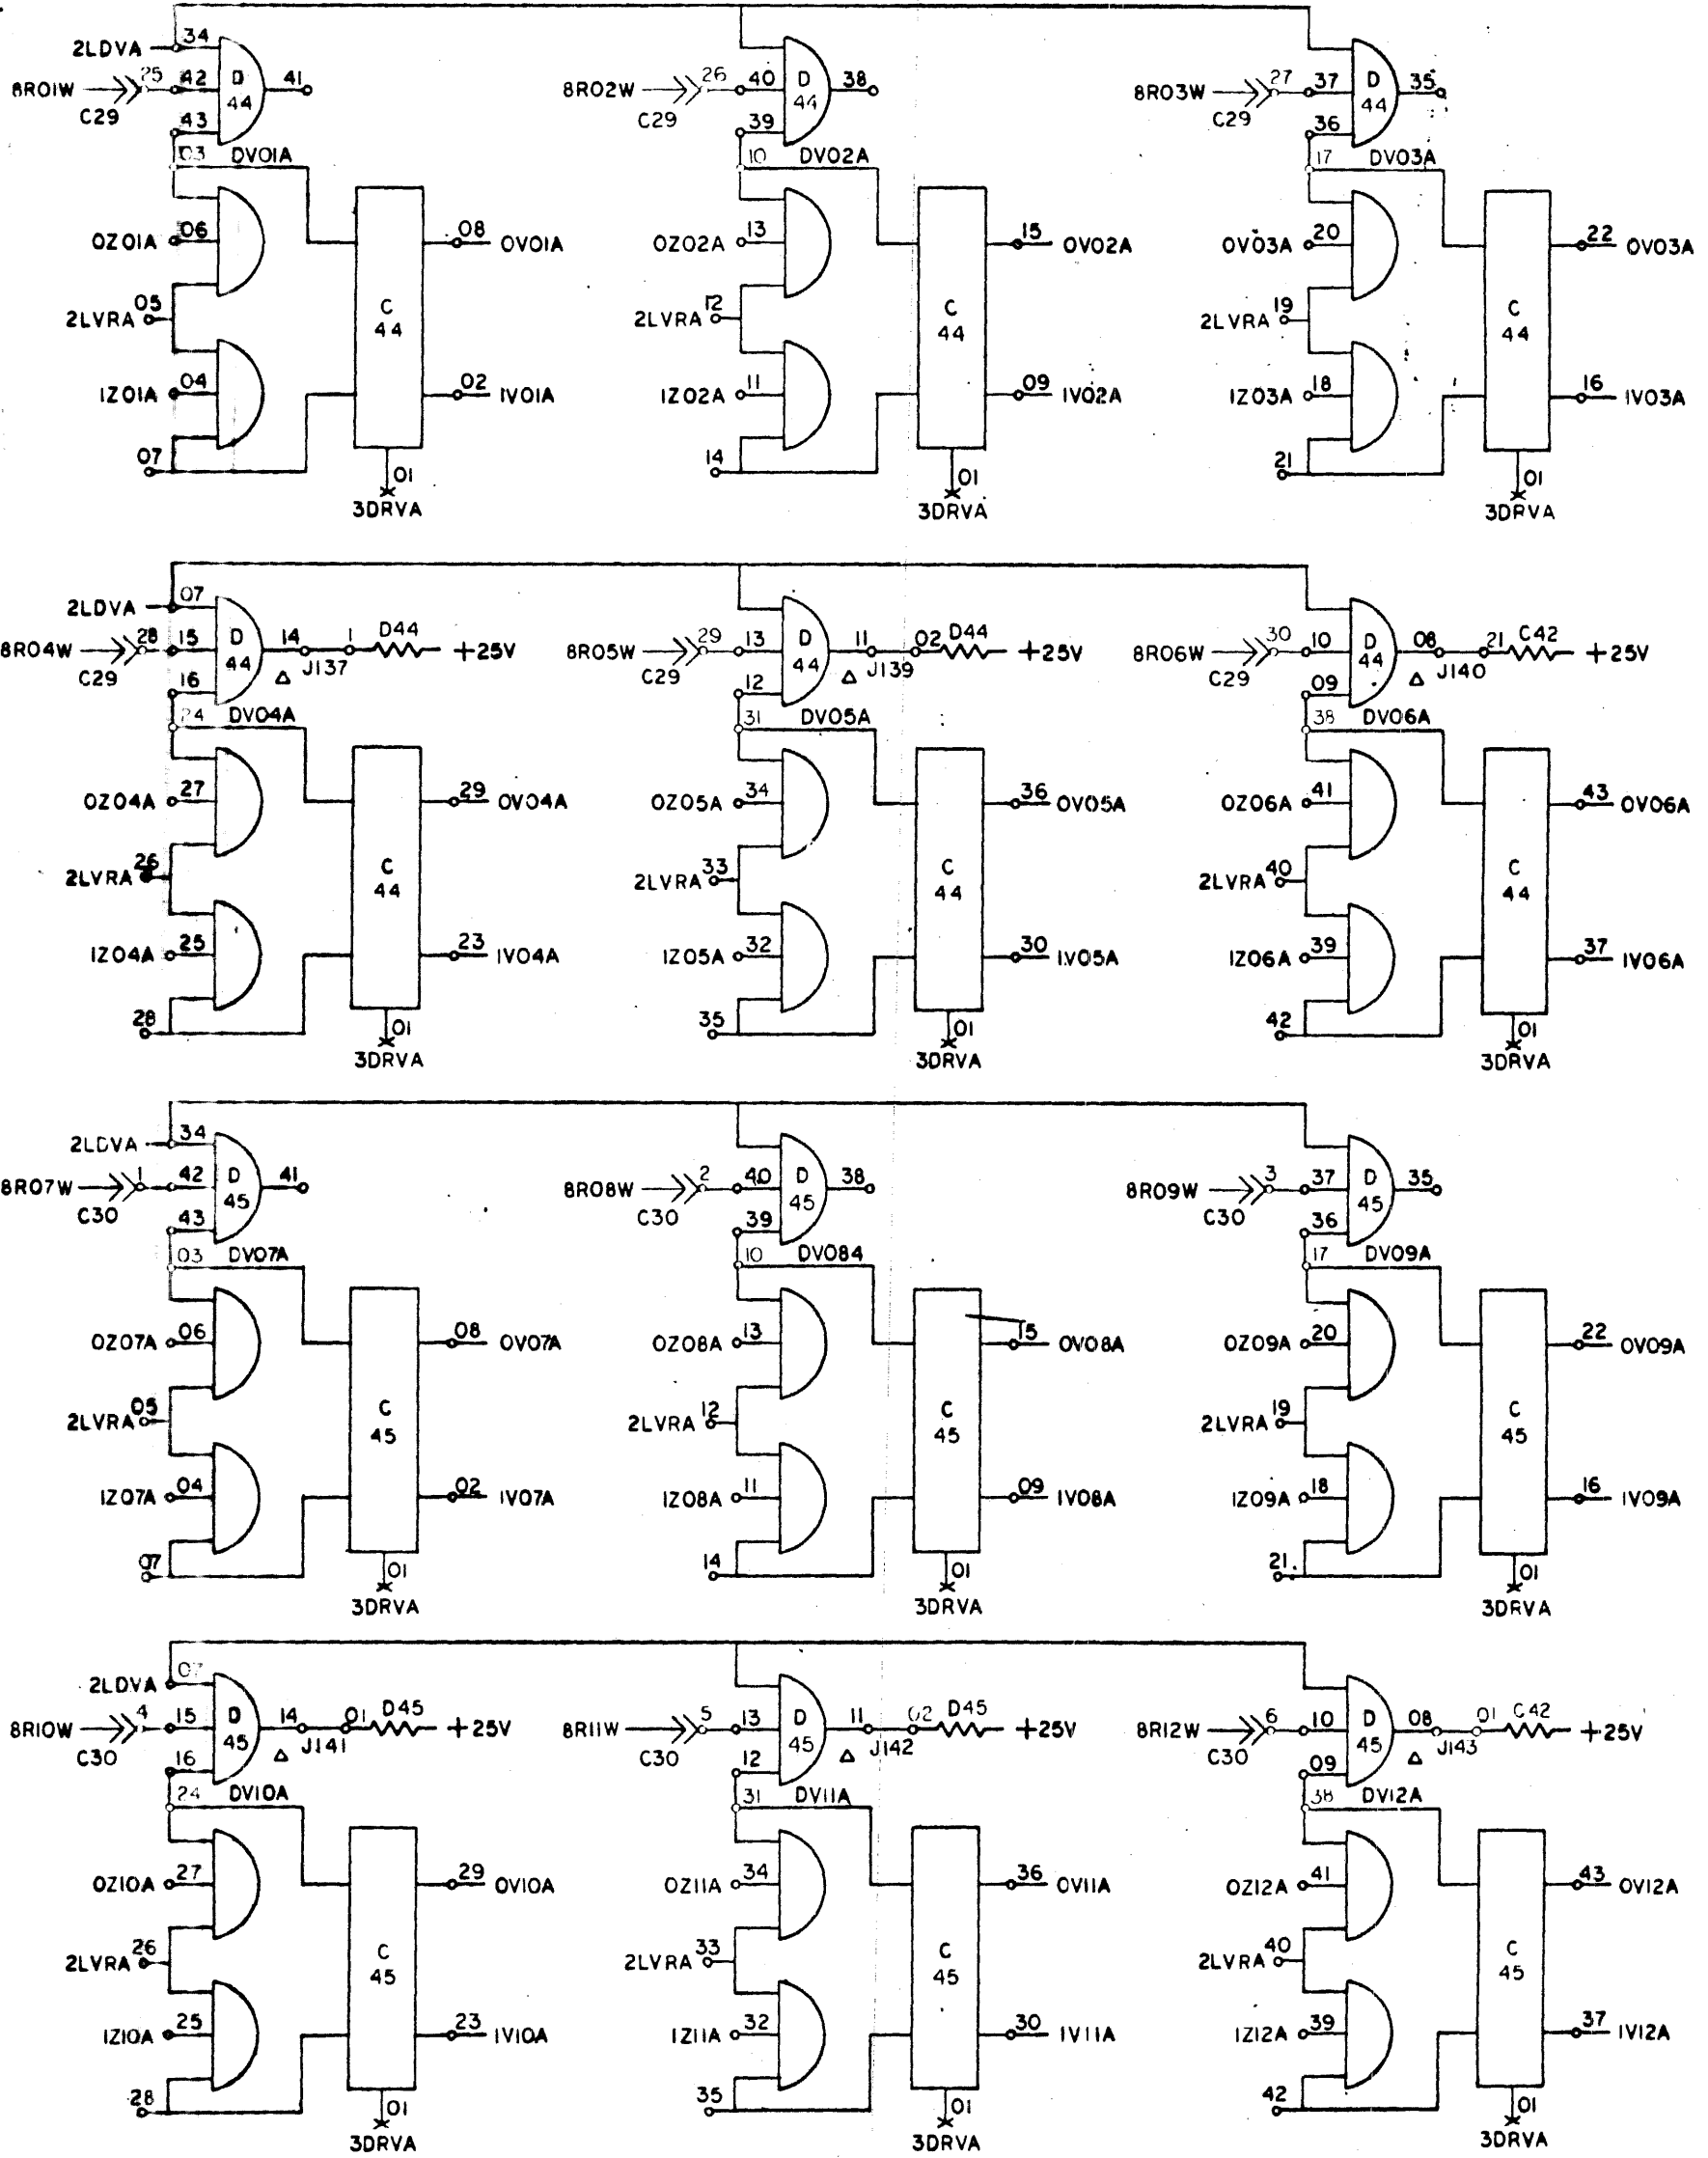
2LDVA 34 25 42 D 44 41 8R01W C29 43 03 DV01A
8R02W 26 40 D 44 38 C29 39 10 DV02A
8R03W 27 37 D 44 35 C29 36 17 DV03A

0Z01A 06 08 0V01A
2LVRA 05 C 44
1Z01A 04 02 1V01A
07 01 3DRVA

0Z02A 13 15 0V02A
2LVRA 12 C 44
1Z02A 11 09 1V02A
14 01 3DRVA

0V03A 20 22 0V03A
2LVRA 19 C 44
1Z03A 18 16 1V03A
21 01 3DRVA

2LDVA 07 8R04W 28 15 D 44 14 1 D44 +25V C29 16 J137 24 DV04A
8R05W 29 13 D 44 11 02 D44 +25V C29 12 J139 31 DV05A
8R06W 30 10 D 44 08 21 C42 +25V C29 09 J140 38 DV06A

0Z04A 27 29 0V04A
2LVRA 26 C 44
1Z04A 25 23 1V04A
28 01 3DRVA

0Z05A 34 36 0V05A
2LVRA 33 C 44
1Z05A 32 30 1V05A
35 01 3DRVA

0Z06A 41 43 0V06A
2LVRA 40 C 44
1Z06A 39 37 1V06A
42 01 3DRVA

2LDVA 34 8R07W 1 42 D 45 41 C30 43 03 DV07A
8R08W 2 40 D 45 38 C30 39 10 DV084
8R09W 3 37 D 45 35 C30 36 17 DV09A

0Z07A 06 08 0V07A
2LVRA 05 C 45
1Z07A 04 02 1V07A
07 01 3DRVA

0Z08A 13 15 0V08A
2LVRA 12 C 45
1Z08A 11 09 1V08A
14 01 3DRVA

0Z09A 20 22 0V09A
2LVRA 19 C 45
1Z09A 18 16 1V09A
21. 01 3DRVA

2LDVA 07 8R10W 4 15 D 45 14 01 D45 +25V C30 16 J141 24 DV10A
8R11W 5 13 D 45 11 02 D45 +25V C30 12 J142 31 DV11A
8R12W 6 10 D 45 08 01 C42 +25V C30 09 J143 38 DV12A

0Z10A 27 29 0V10A
2LVRA 26 C 45
1Z10A 25 23 1V10A
28 01 3DRVA

0Z11A 34 36 0V11A
2LVRA 33 C 45
1Z11A 32 30 1V11A
35 01 3DRVA

0Z12A 41 43 0V12A
2LVRA 40 C 45
1Z12A 39 37 1V12A
42 01 3DRVA